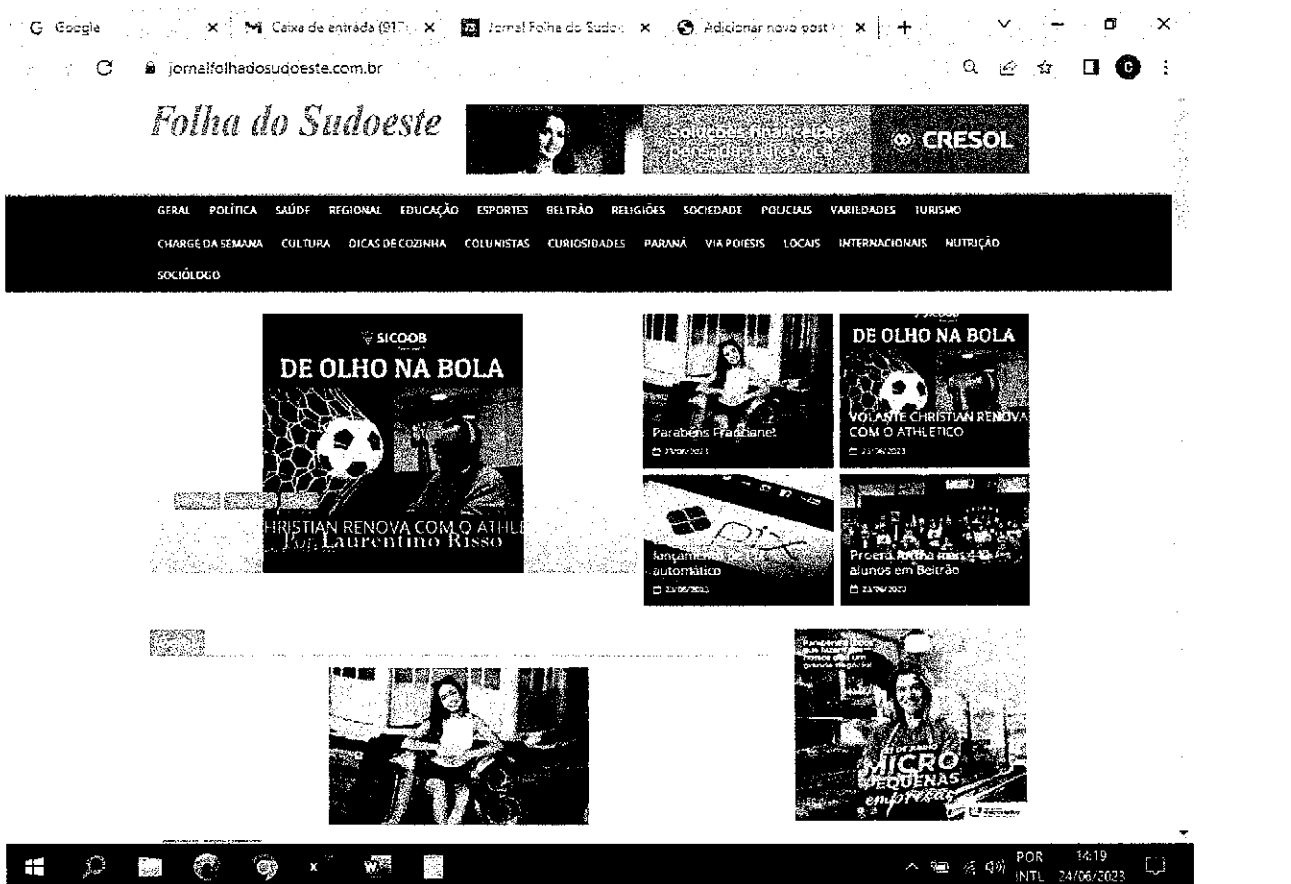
G Google × M Caixa de entrada (917) × Jornal Folha do Sudo × Adicionar novo post × +

jornalfolhadosudoeste.com.br

Folha do Sudoeste

Soluções financeiras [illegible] CRESOL

GERAL POLÍTICA SAÚDE REGIONAL EDUCAÇÃO ESPORTES BELTRÃO RELIGIÕES SOCIEDADE POLICIAIS VARIEDADES TURISMO
CHARGE DA SEMANA CULTURA DICAS DE COZINHA COLUNISTAS CURIOSIDADES PARANÁ VIA POIESIS LOCAIS INTERNACIONAIS NUTRIÇÃO
SOCIÓLOGO

SICOOB
DE OLHO NA BOLA
HRISTIAN RENOVA COM O ATHLE
Por Laurentino Risso

Parabéns Fraciane!
23/06/2023

DE OLHO NA BOLA
VOLANTE CHRISTIAN RENOVA COM O ATHLETICO
23/06/2023

lançam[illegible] automático
23/06/2023

Proerd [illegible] alunos em Beltrão
23/06/2023

MICRO PEQUENAS empresas

POR INTL 14:19 24/06/2023